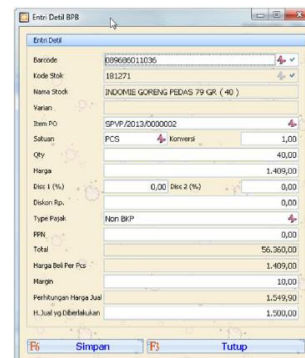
Entri Detil BPB

Entri Detil

Barcode 089686011036
Kode Stok 181271
Nama Stock INDOMIE GORENG PEDAS 79 GR ( 40 )
Varian
Item PO SPVP/2013/0000002
Satuan PCS Konversi 1,00
Qty 40,00
Harga 1.409,00
Disc 1 (%) 0,00 Disc 2 (%) 0,00
Diskon Rp. 0,00
Type Pajak Non BKP
PPN 0,00
Total 56.360,00
Harga Beli Per Pcs 1.409,00
Margin 10,00
Perhitungan Harga Jual 1.549,90
H.Jual yg Diberlakukan 1.500,00

F6 Simpan F3 Tutup